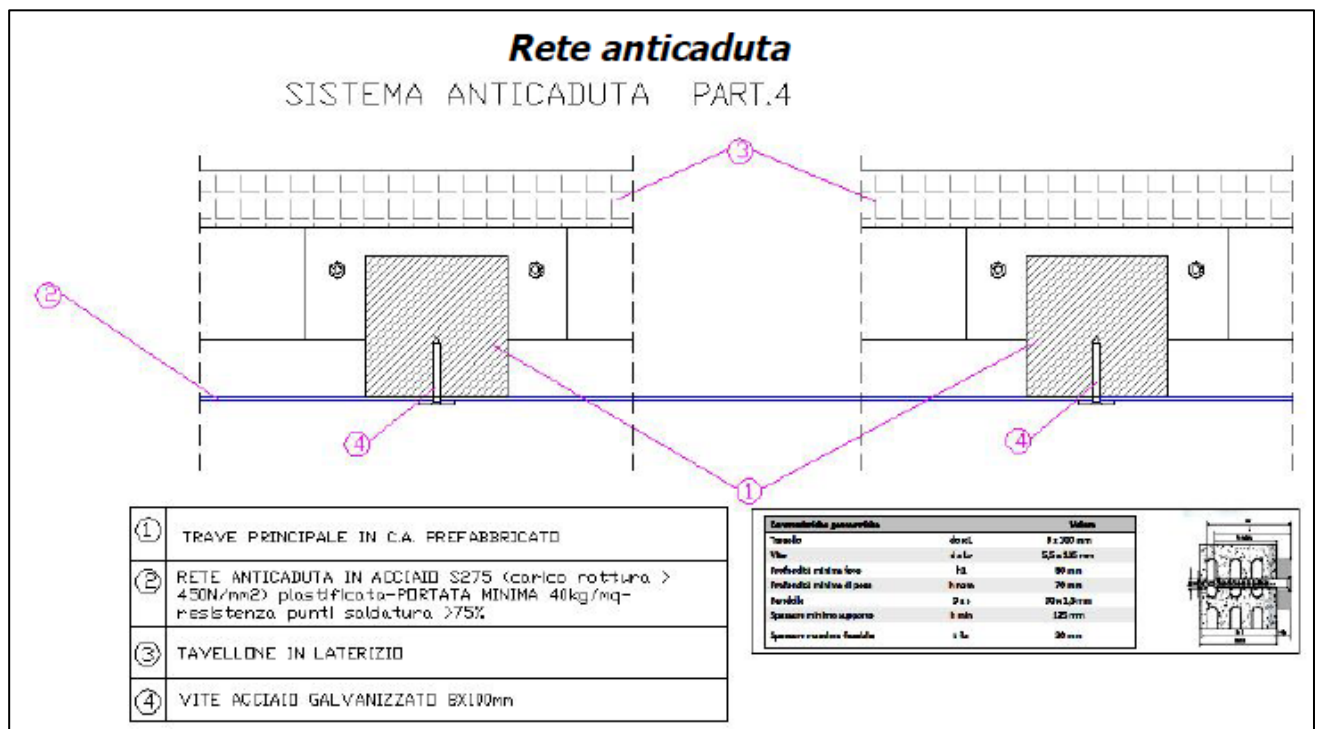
Rete anticaduta

SISTEMA ANTICADUTA PART.4

3

2

4

1

4

| ① | TRAVE PRINCIPALE IN C.A. PREFABBRICATO |
|---|---|
| ② | RETE ANTICADUTA IN ACCIAIO S275 (carico rottura > 450N/mm2) plastificata-PORTATA MINIMA 40kg/mq-resistenza punti saldatura >75% |
| ③ | TAVELLONE IN LATERIZIO |
| ④ | VITE ACCIAIO GALVANIZZATO 8X100mm |

| Caratteristiche geometriche | | Valore |
|---|---|---|
| Tassello | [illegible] | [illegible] mm |
| Vite | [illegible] | 5,5 x 115 mm |
| Profondità minima foro | h1 | 90 mm |
| Profondità minima di posa | h nom | 70 mm |
| Rondella | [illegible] | 70 x 1,5 mm |
| Spessore minimo supporto | h min | 125 mm |
| Spessore massimo fissabile | t fix | 26 mm |